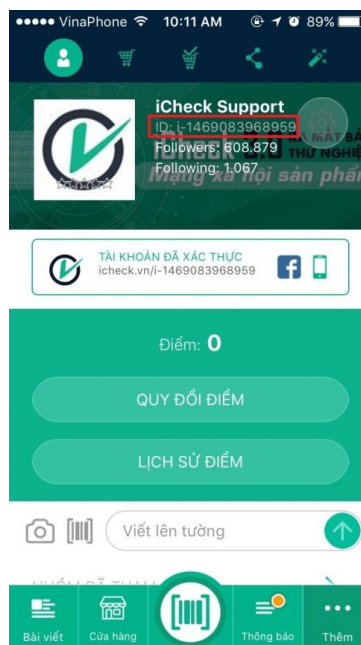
●●●●● VinaPhone 10:11 AM 89%

iCheck Support
ID: i-1469083968959
Followers: 608.879
Following: 1.067
Mạng xã hội sản phẩ

TÀI KHOẢN ĐÃ XÁC THỰC
icheck.vn/i-1469083968959

Điểm: 0

QUY ĐỔI ĐIỂM

LỊCH SỬ ĐIỂM

Viết lên tường

Bài viết
Cửa hàng
Thông báo
Thêm